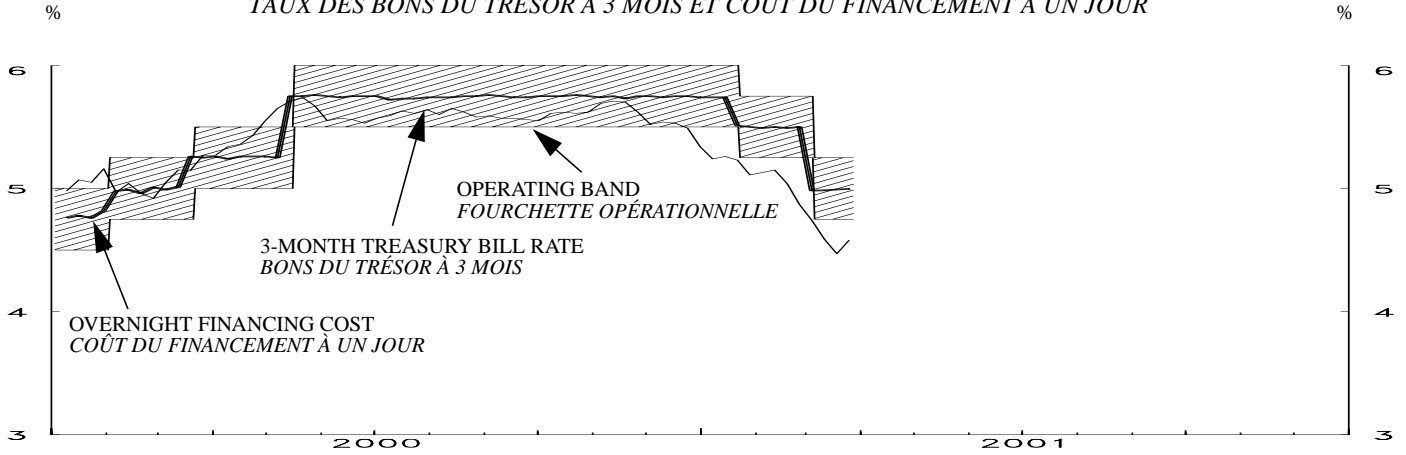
%

TAUX DES BONS DU TRÉSOR À 3 MOIS ET COÛT DU FINANCEMENT À UN JOUR

%

6

5

4

3

6

5

4

3

OPERATING BAND
FOURCHETTE OPÉRATIONNELLE

3-MONTH TREASURY BILL RATE
BONS DU TRÉSOR À 3 MOIS

OVERNIGHT FINANCING COST
COÛT DU FINANCEMENT À UN JOUR

2000

2001